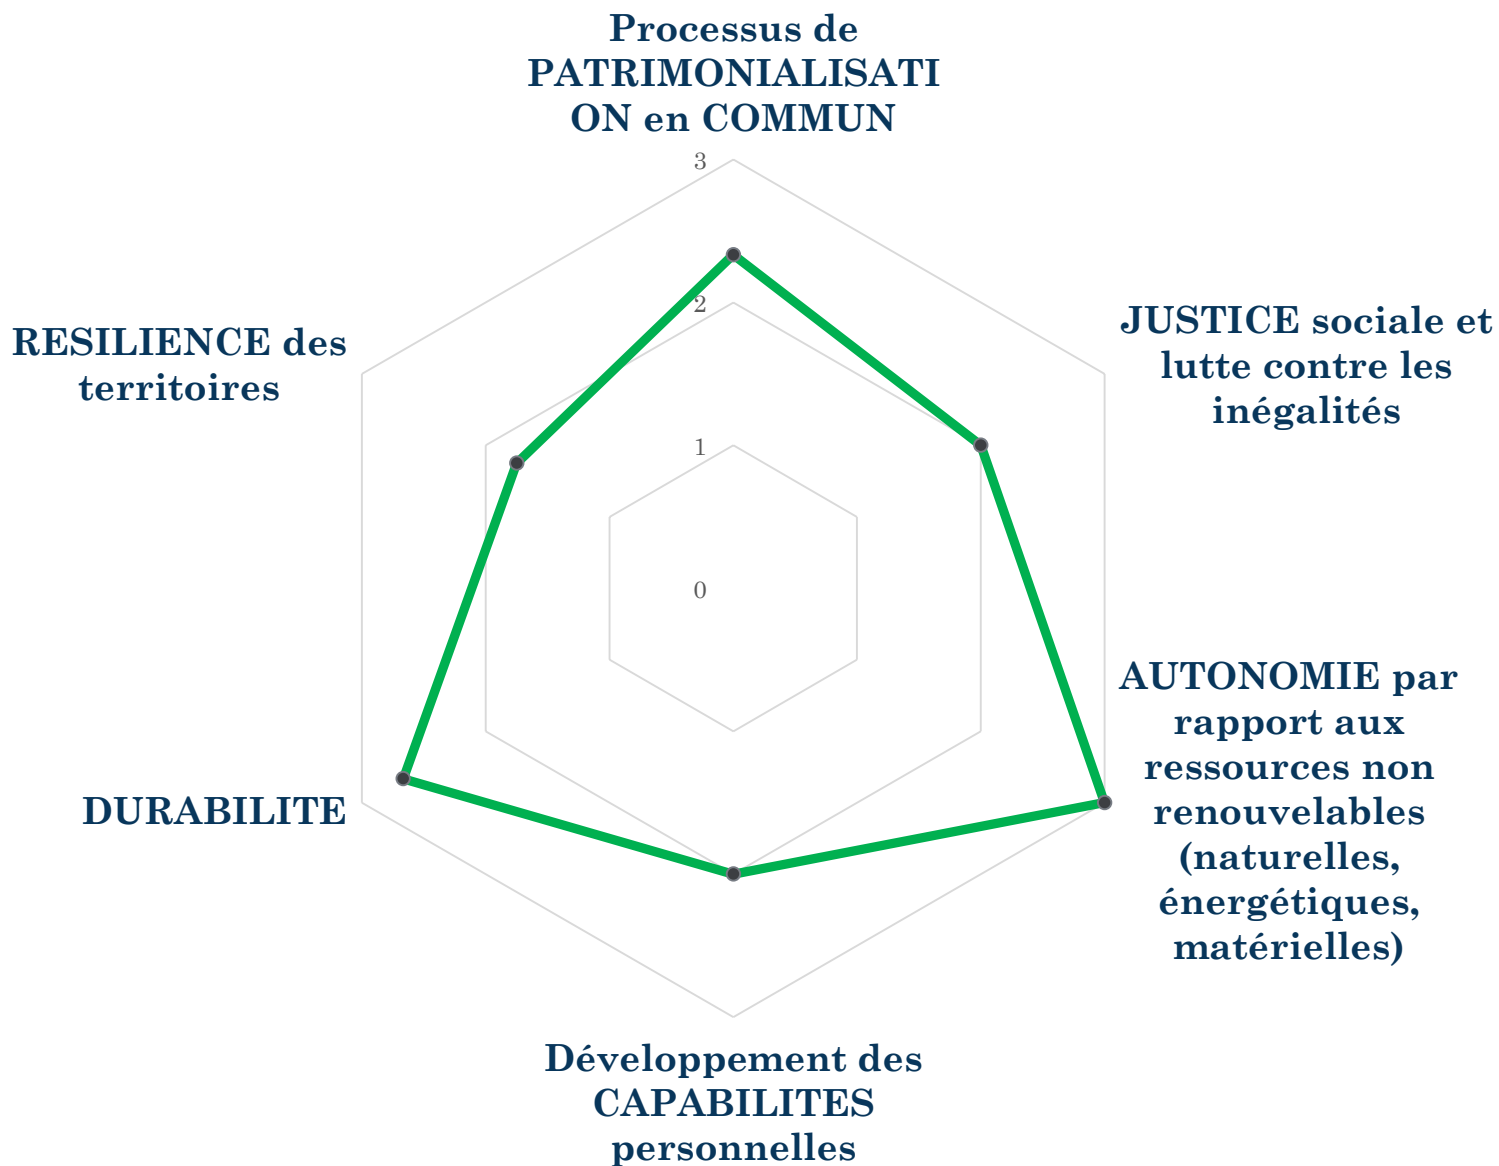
Processus de PATRIMONIALISATI ON en COMMUN

3

2

1

0

JUSTICE sociale et lutte contre les inégalités

AUTONOMIE par rapport aux ressources non renouvelables (naturelles, énergétiques, matérielles)

Développement des CAPABILITES personnelles

DURABILITE

RESILIENCE des territoires